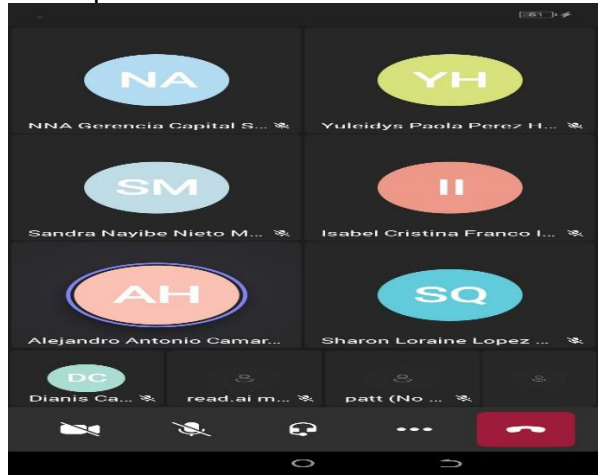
51

NA
NNA Gerencia Capital S...

YH
Yuleidys Paola Perez H...

SM
Sandra Nayibe Nieto M...

II
Isabel Cristina Franco I...

AH
Alejandro Antonio Camar...

SQ
Sharon Loraine Lopez ...

DC
Dianis Ca...

read.ai m...

patt (No ...